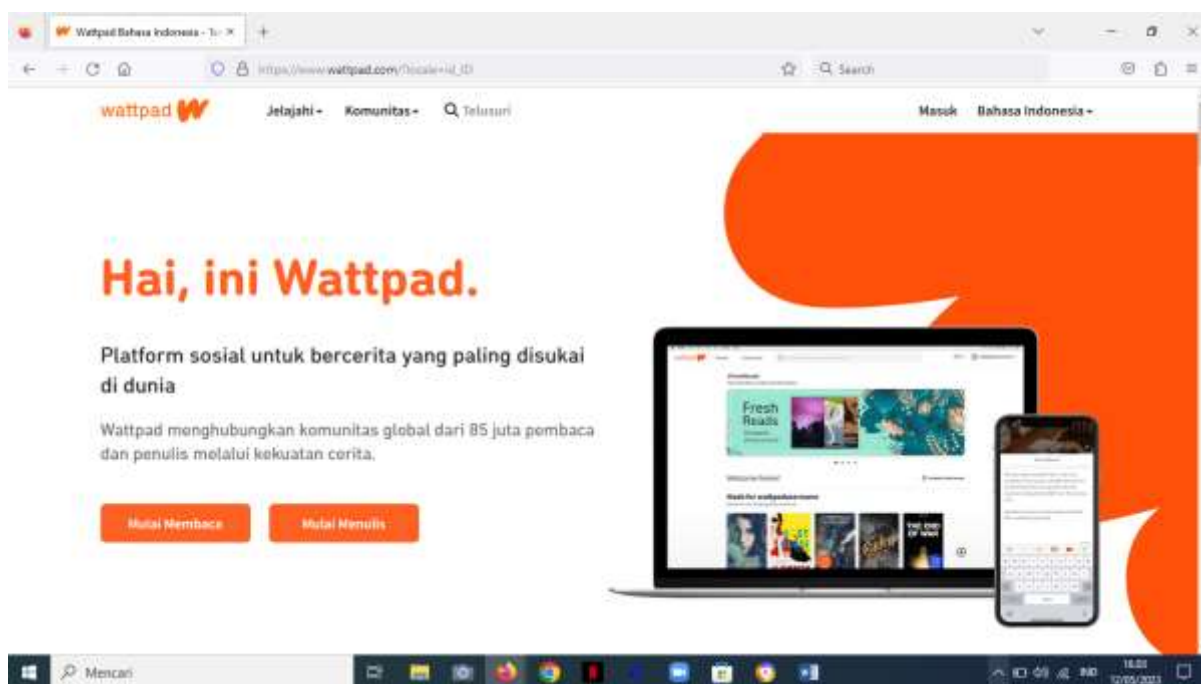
Wattpad Bahasa Indonesia - Te ×

https://www.wattpad.com/?locale=id_ID

Search

wattpad

Jelajahi

Komunitas

Telusuri

Masuk

Bahasa Indonesia

Hai, ini Wattpad.

Platform sosial untuk bercerita yang paling disukai di dunia

Wattpad menghubungkan komunitas global dari 85 juta pembaca dan penulis melalui kekuatan cerita.

Mulai Membaca

Mulai Menulis

Fresh Reads

Mencari

IND

16.03

12/05/2023